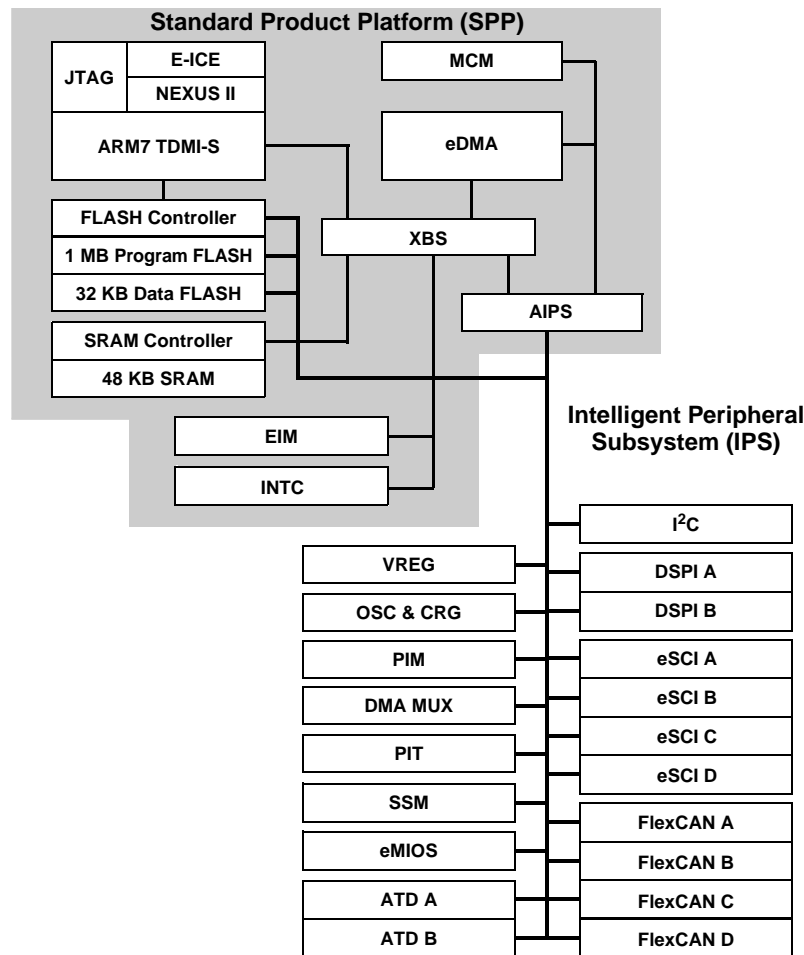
Standard Product Platform (SPP)

JTAG
E-ICE
NEXUS II
MCM
ARM7 TDMI-S
eDMA
FLASH Controller
1 MB Program FLASH
32 KB Data FLASH
XBS
AIPS
SRAM Controller
48 KB SRAM
EIM
INTC

Intelligent Peripheral Subsystem (IPS)

I$^2$C
VREG
DSPI A
OSC & CRG
DSPI B
PIM
eSCI A
DMA MUX
eSCI B
PIT
eSCI C
eSCI D
SSM
FlexCAN A
eMIOS
FlexCAN B
ATD A
FlexCAN C
ATD B
FlexCAN D